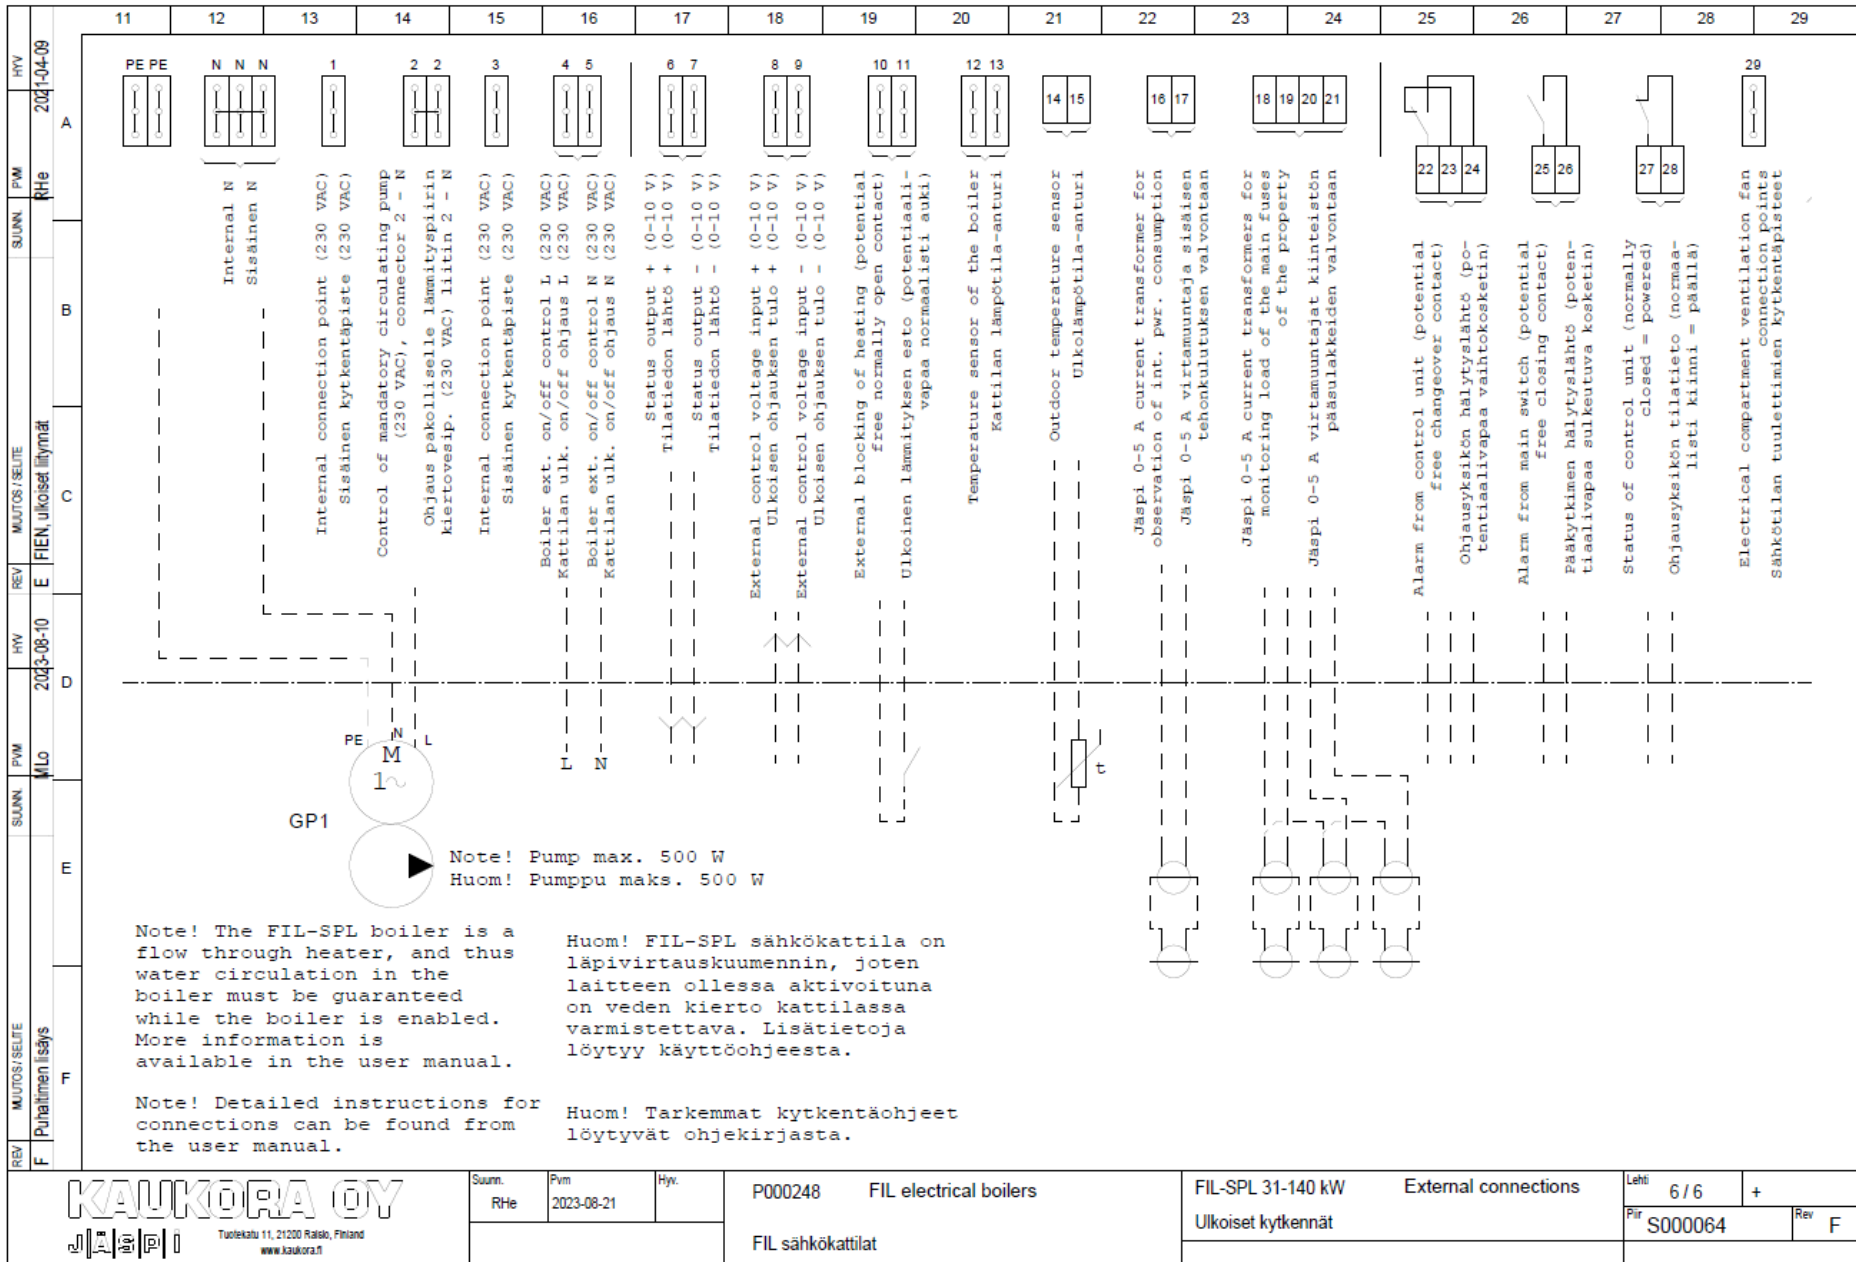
11 12 13 14 15 16 17 18 19 20 21 22 23 24 25 26 27 28 29

HYV 2021-04-09
PVM RHe
SUUNN.
MUUTOS / SELITE FIEN, ulkoiset liitynnät
REV E
HYV 2023-08-10
PVM MLo
SUUNN.
MUUTOS / SELITE Puhaltimen lisäys
REV F

A B C D E F

PE PE
N N N
1
2 2
3
4 5
6 7
8 9
10 11
12 13
14 15
16 17
18 19 20 21
22 23 24
25 26
27 28
29

Internal N
Sisäinen N

Internal connection point (230 VAC)
Sisäinen kytkentäpiste (230 VAC)

Control of mandatory circulating pump (230 VAC), connector 2 - N
Ohjaus pakolliselle lämmityspiirin kiertovesip. (230 VAC) liitin 2 - N

Internal connection point (230 VAC)
Sisäinen kytkentäpiste (230 VAC)

Boiler ext. on/off control L (230 VAC)
Kattilan ulk. on/off ohjaus L (230 VAC)
Boiler ext. on/off control N (230 VAC)
Kattilan ulk. on/off ohjaus N (230 VAC)

Status output + (0-10 V)
Tilatiedon lähtö + (0-10 V)
Status output - (0-10 V)
Tilatiedon lähtö - (0-10 V)

External control voltage input + (0-10 V)
Ulkoisen ohjauksen tulo + (0-10 V)
External control voltage input - (0-10 V)
Ulkoisen ohjauksen tulo - (0-10 V)

External blocking of heating (potential free normally open contact)
Ulkoinen lämmityksen esto (potentiaalivapaa normaalisti auki)

Temperature sensor of the boiler
Kattilan lämpötila-anturi

Outdoor temperature sensor
Ulkolämpötila-anturi

Jäspi 0-5 A current transformer for observation of int. pwr. consumption
Jäspi 0-5 A virtamuuntaja sisäisen tehonkulutuksen valvontaan

Jäspi 0-5 A current transformers for monitoring load of the main fuses of the property
Jäspi 0-5 A virtamuuntajat kiinteistön pääsulakkeiden valvontaan

Alarm from control unit (potential free changeover contact)
Ohjausyksikön hälytyslähtö (potentiaalivapaa vaihtokosketin)

Alarm from main switch (potential free closing contact)
Pääkytkimen hälytyslähtö (potentiaalivapaa sulkeutuva kosketin)

Status of control unit (normally closed = powered)
Ohjausyksikön tilatieto (normaalisti kiinni = päällä)

Electrical compartment ventilation fan connection points
Sähkötilan tuulettimien kytkentäpisteet

PE N L
M
1~
GP1
L N
t

Note! Pump max. 500 W
Huom! Pumppu maks. 500 W

Note! The FIL-SPL boiler is a flow through heater, and thus water circulation in the boiler must be guaranteed while the boiler is enabled. More information is available in the user manual.

Huom! FIL-SPL sähkökattila on läpivirtauskuumennin, joten laitteen ollessa aktivoituna on veden kierto kattilassa varmistettava. Lisätietoja löytyy käyttöohjeesta.

Note! Detailed instructions for connections can be found from the user manual.

Huom! Tarkemmat kytkentäohjeet löytyvät ohjekirjasta.

KAUKORA OY
JÄSPI
Tuotekatu 11, 21200 Raisio, Finland
www.kaukora.fi

| Suunn. | Pvm | Hyv. |
|---|---|---|
| RHe | 2023-08-21 | |

P000248 FIL electrical boilers
FIL sähkökattilat

FIL-SPL 31-140 kW
Ulkoiset kytkennät
External connections

Lehti 6 / 6 +
Piir S000064
Rev F